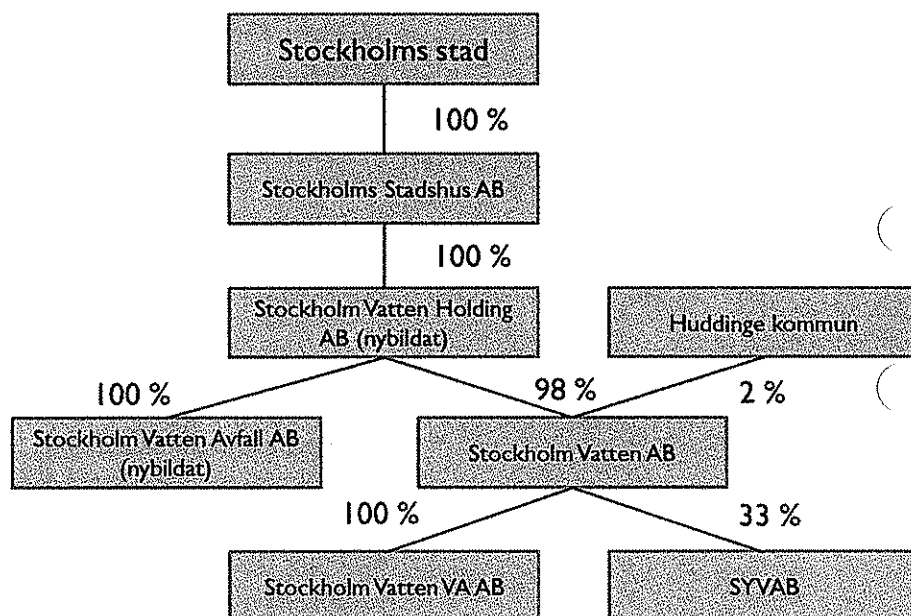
Stockholms stad

100 %

Stockholms Stadshus AB

100 %

Stockholm Vatten Holding AB (nybildat)

Huddinge kommun

100 %

98 %

2 %

Stockholm Vatten Avfall AB (nybildat)

Stockholm Vatten AB

100 %

33 %

Stockholm Vatten VA AB

SYVAB